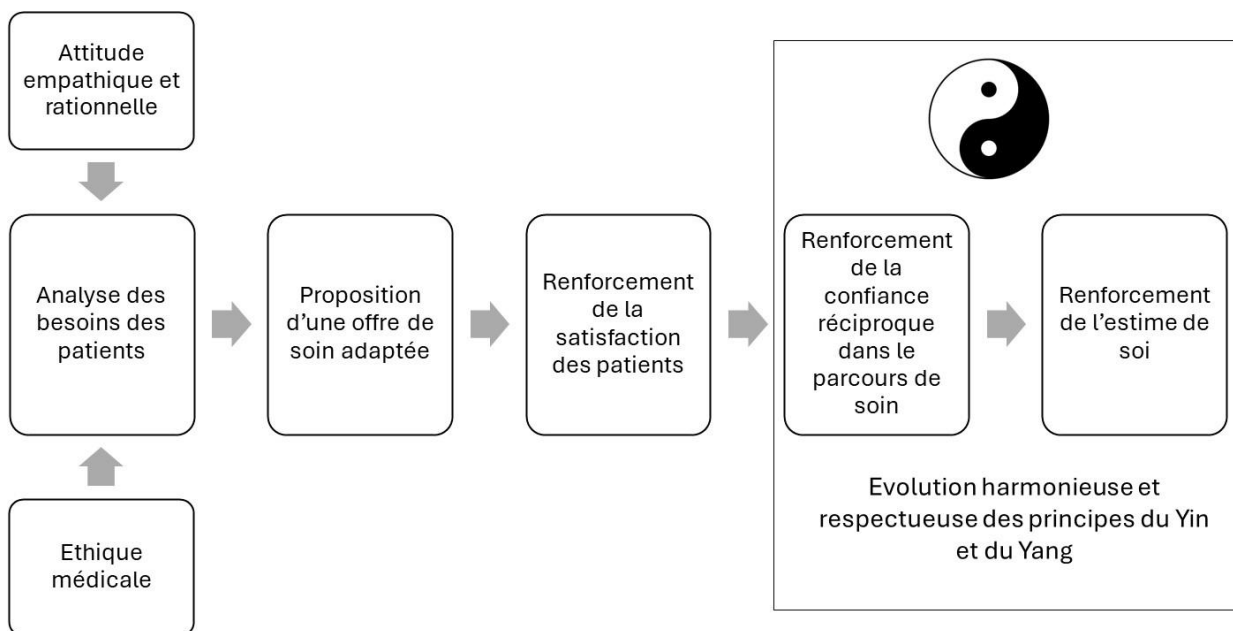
Attitude empathique et rationnelle

Analyse des besoins des patients

Ethique médicale

Proposition d'une offre de soin adaptée

Renforcement de la satisfaction des patients

Renforcement de la confiance réciproque dans le parcours de soin

Renforcement de l'estime de soi

Evolution harmonieuse et respectueuse des principes du Yin et du Yang